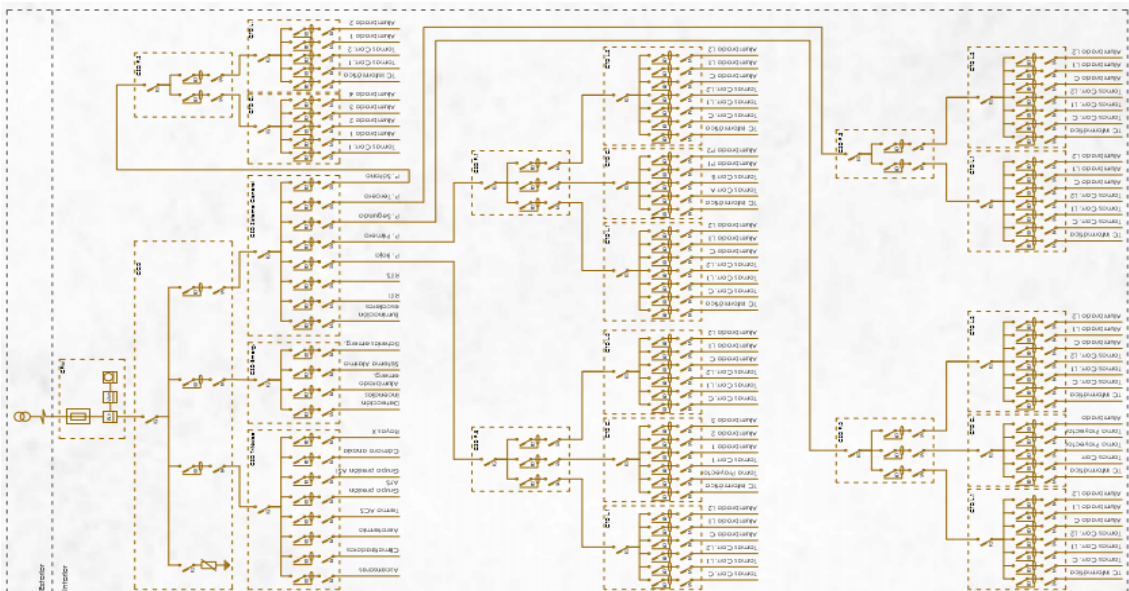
Alumbrado 2
Alumbrado 1
Tomas Corr. 2
Tomas Corr. 1
TC informático
Alumbrado 4
Alumbrado 3
Alumbrado 2
Alumbrado 1
Tomas Corr. 1
P. Sótano
P. Tercero
P. Segundo
P. Primero
P. Bajo
RT3
RT1
Iluminación escaleras
Sonido emerg.
Sistema Alarma
Alumbrado emerg.
Detección incendios
Rayos X
Cámara oscura
Grupo presión ACS
Grupo presión AFS
Termo ACS
Aerotermo
Climatizadora
Ascensores
Alumbrado L2
Alumbrado L3
Alumbrado C
Tomas Corr. L2
Tomas Corr. L1
Tomas Corr. C
TC informático
Alumbrado P2
Alumbrado P1
Tomas Corr B
Tomas Corr A
TC informático
Alumbrado L2
Alumbrado L1
Alumbrado C
Tomas Corr. L2
Tomas Corr. L1
Tomas Corr. C
TC informático
Alumbrado L2
Alumbrado L3
Alumbrado C
Tomas Corr. L1
Tomas Corr. C
Alumbrado 3
Alumbrado 2
Alumbrado 1
Tomas Proyector
TC informático
Alumbrado L2
Alumbrado L1
Alumbrado C
Tomas Corr. L1
Tomas Corr. C
TC informático
Alumbrado L2
Alumbrado L1
Alumbrado C
Tomas Corr. L2
Tomas Corr. L1
Tomas Corr. C
TC informático
Alumbrado L2
Alumbrado L1
Alumbrado C
Tomas Corr. L2
Tomas Corr. L1
Tomas Corr. C
TC informático
Alumbrado L2
Alumbrado L1
Alumbrado C
Tomas Corr. L2
Tomas Corr. L1
Tomas Corr. C
TC informático
Alumbrado
Tomas Proyector
Tomas Proyector
Tomas Corr
TC informático
Alumbrado L2
Alumbrado L1
Alumbrado C
Tomas Corr. L2
Tomas Corr. L1
Tomas Corr. C
TC informático
Exterior
Interior